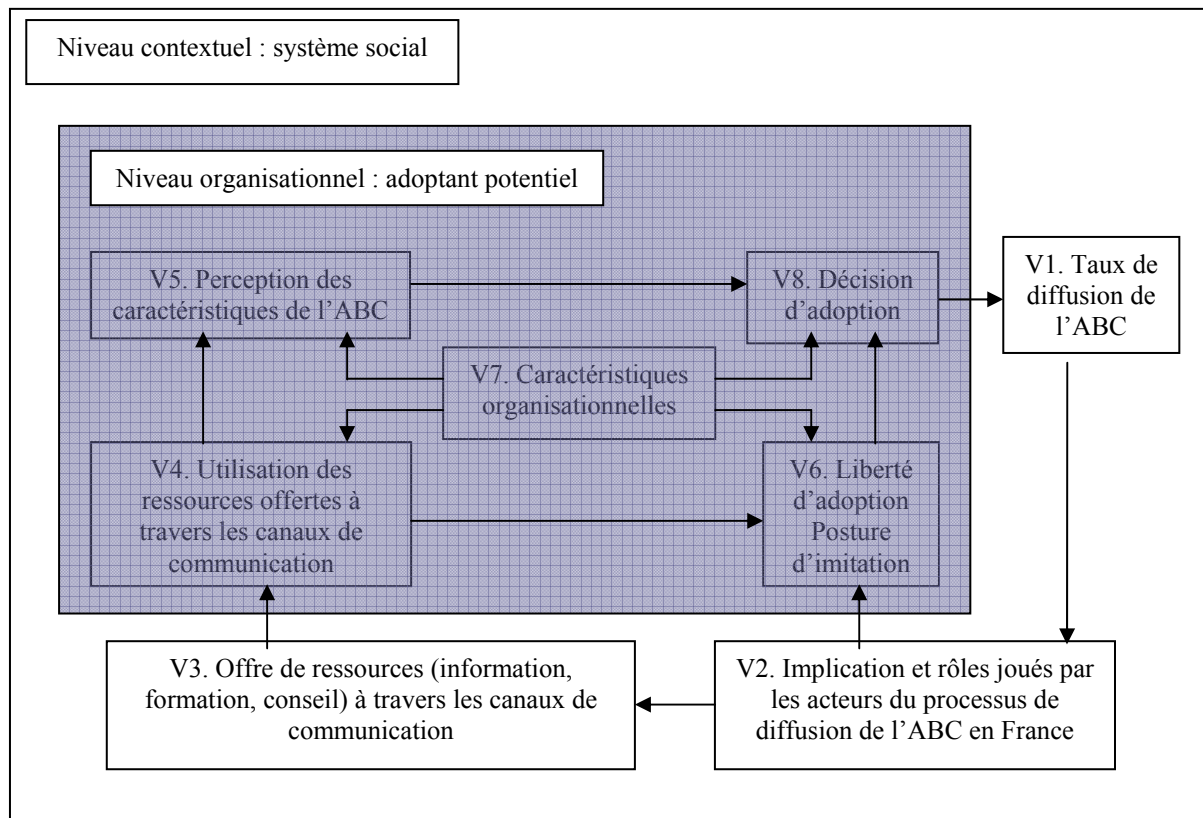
Niveau contextuel : système social

Niveau organisationnel : adoptant potentiel

V5. Perception des caractéristiques de l'ABC

V8. Décision d'adoption

V1. Taux de diffusion de l'ABC

V7. Caractéristiques organisationnelles

V4. Utilisation des ressources offertes à travers les canaux de communication

V6. Liberté d'adoption Posture d'imitation

V3. Offre de ressources (information, formation, conseil) à travers les canaux de communication

V2. Implication et rôles joués par les acteurs du processus de diffusion de l'ABC en France